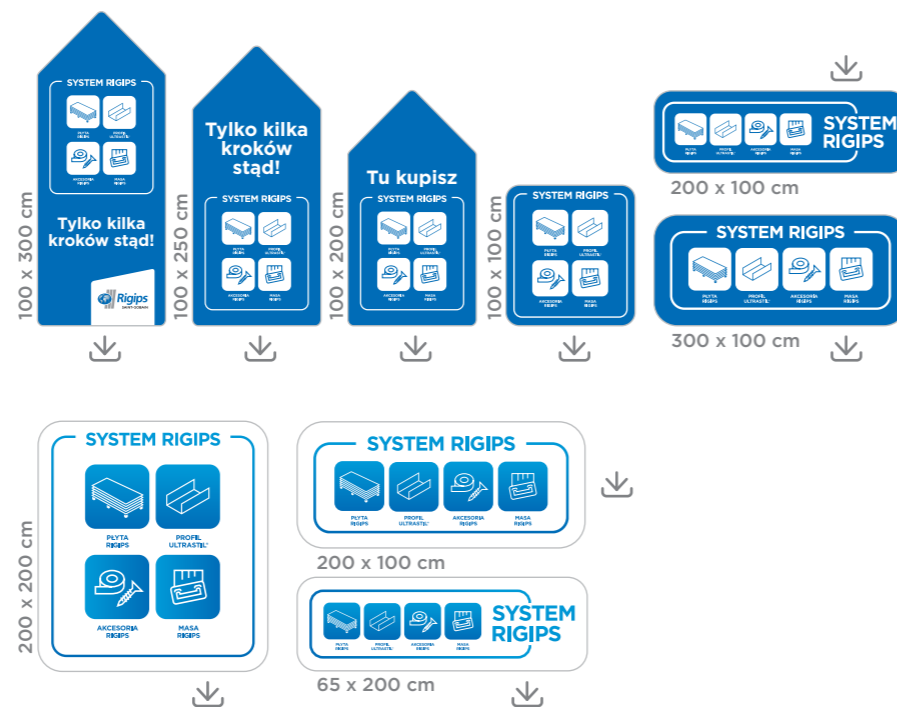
SYSTEM RIGIPS

PŁYTA RIGIPS
PROFIL ULTRASTIL
AKCESORIA RIGIPS
MASA RIGIPS

Tylko kilka kroków stąd!

Rigips
SAINT-GOBAIN

100 x 300 cm

Tylko kilka kroków stąd!

SYSTEM RIGIPS

PŁYTA RIGIPS
PROFIL ULTRASTIL
AKCESORIA RIGIPS
MASA RIGIPS

100 x 250 cm

Tu kupisz

SYSTEM RIGIPS

PŁYTA RIGIPS
PROFIL ULTRASTIL
AKCESORIA RIGIPS
MASA RIGIPS

100 x 200 cm

SYSTEM RIGIPS

PŁYTA RIGIPS
PROFIL ULTRASTIL
AKCESORIA RIGIPS
MASA RIGIPS

100 x 100 cm

PŁYTA RIGIPS
PROFIL ULTRASTIL
AKCESORIA RIGIPS
MASA RIGIPS

SYSTEM RIGIPS

200 x 100 cm

SYSTEM RIGIPS

PŁYTA RIGIPS
PROFIL ULTRASTIL
AKCESORIA RIGIPS
MASA RIGIPS

300 x 100 cm

SYSTEM RIGIPS

PŁYTA RIGIPS
PROFIL ULTRASTIL
AKCESORIA RIGIPS
MASA RIGIPS

200 x 200 cm

SYSTEM RIGIPS

PŁYTA RIGIPS
PROFIL ULTRASTIL
AKCESORIA RIGIPS
MASA RIGIPS

200 x 100 cm

PŁYTA RIGIPS
PROFIL ULTRASTIL
AKCESORIA RIGIPS
MASA RIGIPS

SYSTEM RIGIPS

65 x 200 cm